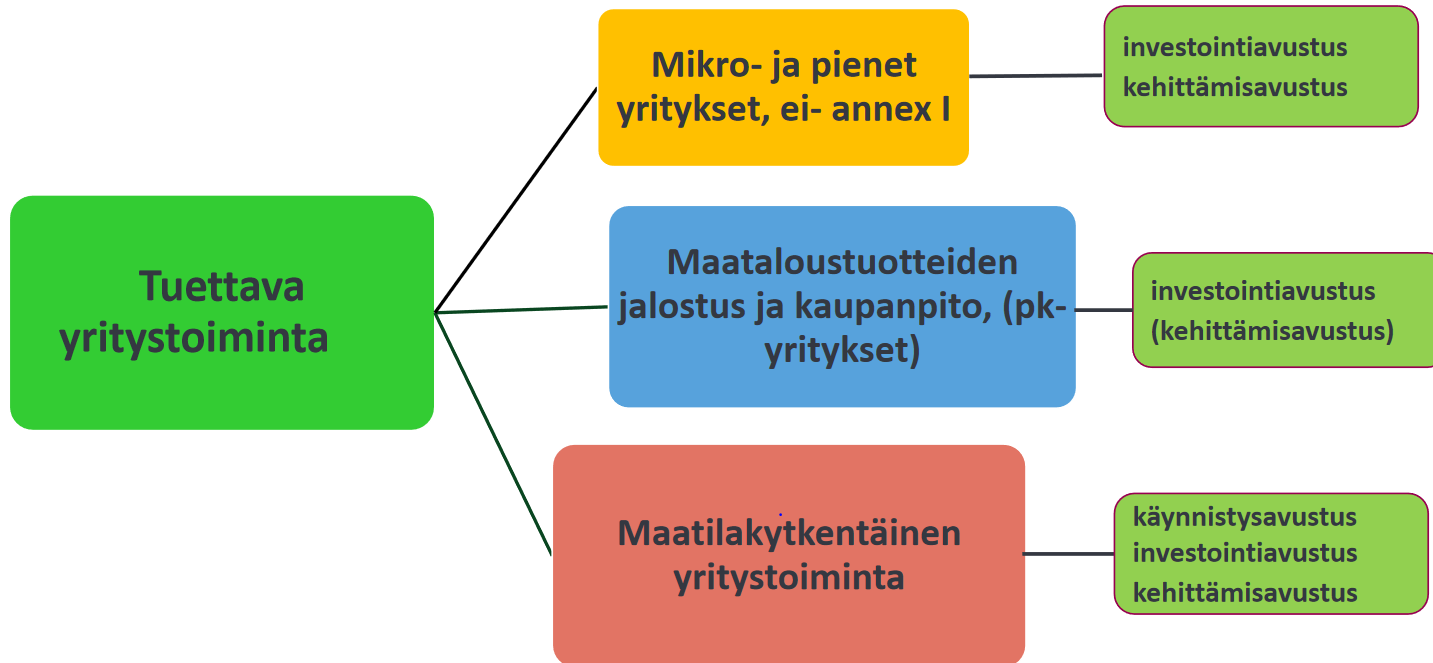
Tuettava yritystoiminta

Mikro- ja pienet yritykset, ei- annex I

investointiavustus
kehittämisavustus

Maataloustuotteiden jalostus ja kaupanpito, (pk-yritykset)

investointiavustus
(kehittämisavustus)

Maatilakytkentäinen yritystoiminta

käynnistysavustus
investointiavustus
kehittämisavustus